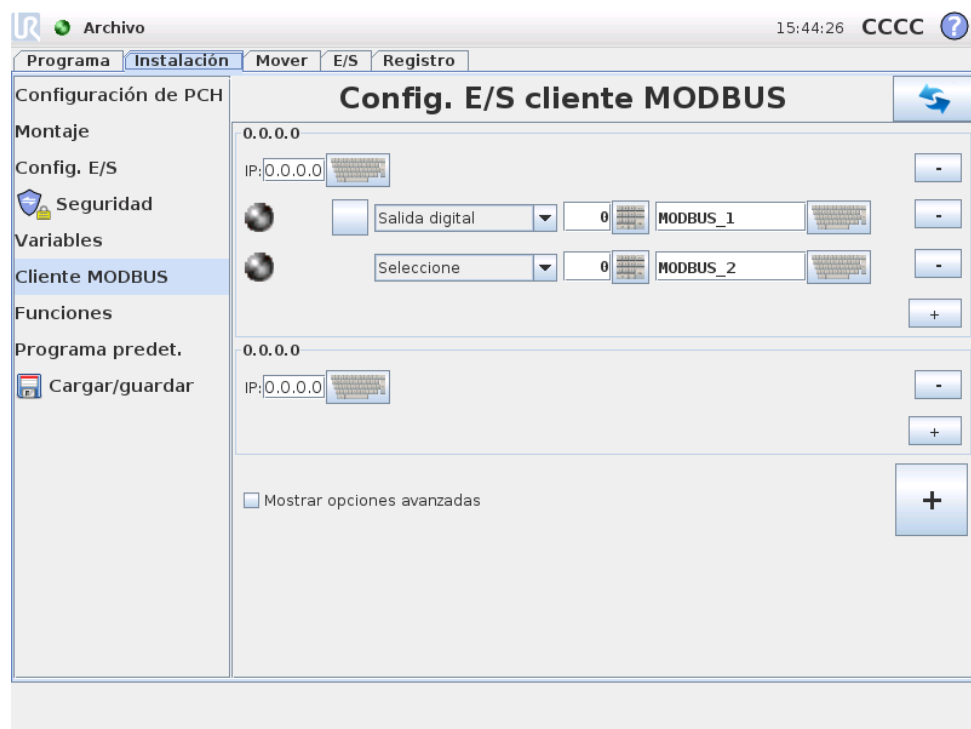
Archivo

15:44:26 CCCC ?

Programa | Instalación | Mover | E/S | Registro

Configuración de PCH
Montaje
Config. E/S
Seguridad
Variables
Cliente MODBUS
Funciones
Programa predet.
Cargar/guardar

Config. E/S cliente MODBUS

0.0.0.0
IP: 0.0.0.0
-
Salida digital | 0 | MODBUS_1
-
Seleccione | 0 | MODBUS_2
-
+

0.0.0.0
IP: 0.0.0.0
-
+

Mostrar opciones avanzadas
+